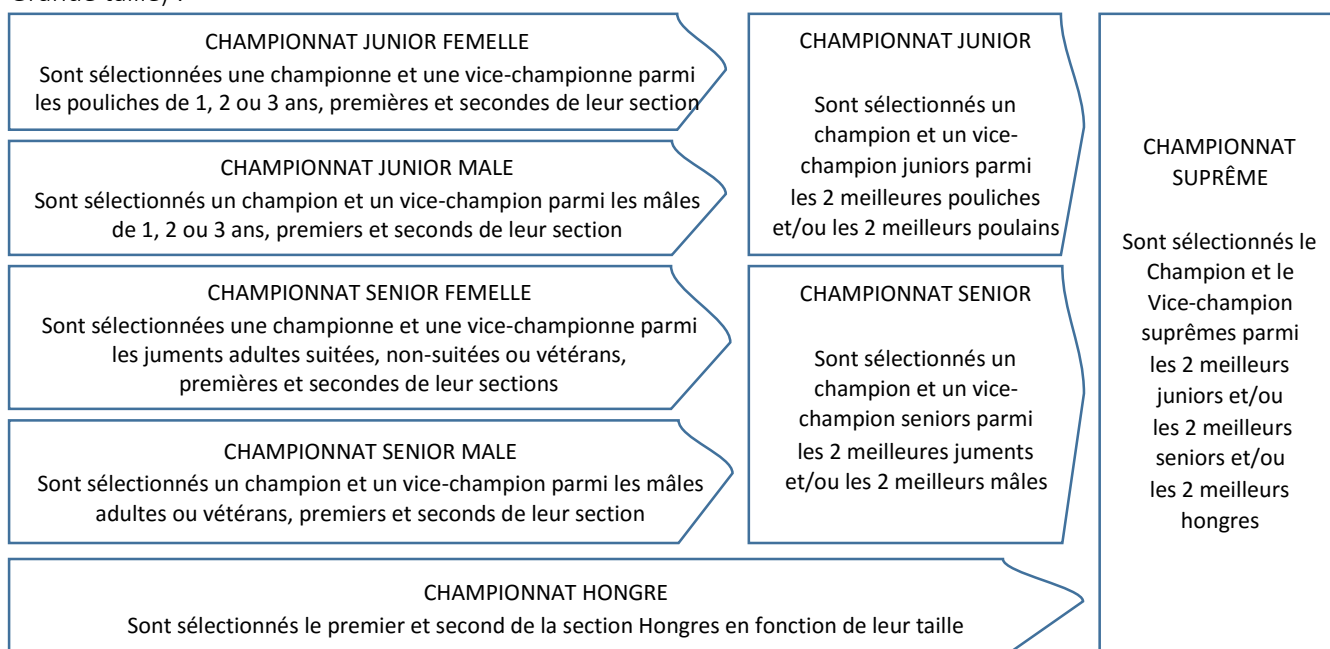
Grande taille) :

CHAMPIONNAT JUNIOR FEMELLE
Sont sélectionnées une championne et une vice-championne parmi les pouliches de 1, 2 ou 3 ans, premières et secondes de leur section

CHAMPIONNAT JUNIOR MALE
Sont sélectionnés un champion et un vice-champion parmi les mâles de 1, 2 ou 3 ans, premiers et seconds de leur section

CHAMPIONNAT SENIOR FEMELLE
Sont sélectionnées une championne et une vice-championne parmi les juments adultes suitées, non-suitées ou vétérans, premières et secondes de leur sections

CHAMPIONNAT SENIOR MALE
Sont sélectionnés un champion et un vice-champion parmi les mâles adultes ou vétérans, premiers et seconds de leur section

CHAMPIONNAT HONGRE
Sont sélectionnés le premier et second de la section Hongres en fonction de leur taille

CHAMPIONNAT JUNIOR

Sont sélectionnés un champion et un vice-champion juniors parmi les 2 meilleures pouliches et/ou les 2 meilleurs poulains

CHAMPIONNAT SENIOR

Sont sélectionnés un champion et un vice-champion seniors parmi les 2 meilleures juments et/ou les 2 meilleurs mâles

CHAMPIONNAT SUPRÊME

Sont sélectionnés le Champion et le Vice-champion suprêmes parmi les 2 meilleurs juniors et/ou les 2 meilleurs seniors et/ou les 2 meilleurs hongres